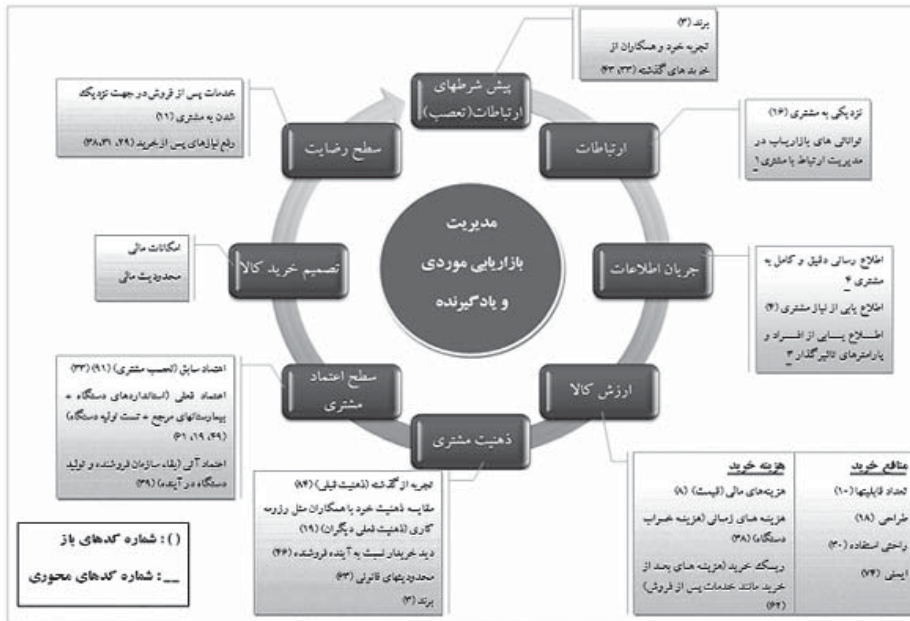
مدیریت بازاریابی موردی و یادگیرنده

پیش شرطهای ارتباطات (تعصب)

برند (۳)
تجربه خرید همکاران از خریدهای گذشته (۳۳، ۴۳)

ارتباطات

نزدیکی به مشتری (۱۶)
توانائی های بازاریاب در مدیریت ارتباط با مشتری ۲

جریان اطلاعات

اطلاع رسانی دقیق و کامل به مشتری ۴
اطلاع یابی از نیاز مشتری (۴)
اطلاع یابی از افراد و پارامترهای تاثیرگذار ۳

ارزش کالا

منافع خرید
تعداد قابلیتها (۱۰)
طراحی (۱۸)
راحتی استفاده (۳۰)
ایمنی (۷۴)

هزینه خرید
هزینه‌های مالی (قیمت) (۸)
هزینه های زمانی (هزینه خراب دستگاه) (۳۸)
ریسک خرید (هزینه های بعد از خرید مانند خدمات پس از فروش) (۶۴)

ذهنیت مشتری

تجربه از گذشته (ذهنیت قبلی) (۷۴)
مقایسه ذهنیت خود با همکاران مثل رزومه کاری (ذهنیت قطعی دیگران) (۱۹)
دید خریدار نسبت به آینده فروشنده (۴۶)
محدودیتهای قانونی (۶۳)
برند (۳)

سطح اعتماد مشتری

اعتماد سابق (تعصب مشتری) (۹۱) (۳۳)
اعتماد قطعی (استانداردهای دستگاه + پیمایشهای مرجع + تست اولیه دستگاه) (۹۹، ۱۹، ۶۱)
اعتماد آتی (بقاء سازمان فروشنده و تولید دستگاه در آینده) (۳۹)

تصمیم خرید کالا

امکانات مالی
محدودیت مالی

سطح رضایت

خدمات پس از فروش در جهت نزدیک شدن به مشتری (۱۱)
رفع نیازهای پس از خرید (۲۹، ۲۸،۳۱)

( ) : شماره کدهای باز
ـــ : شماره کدهای محوری